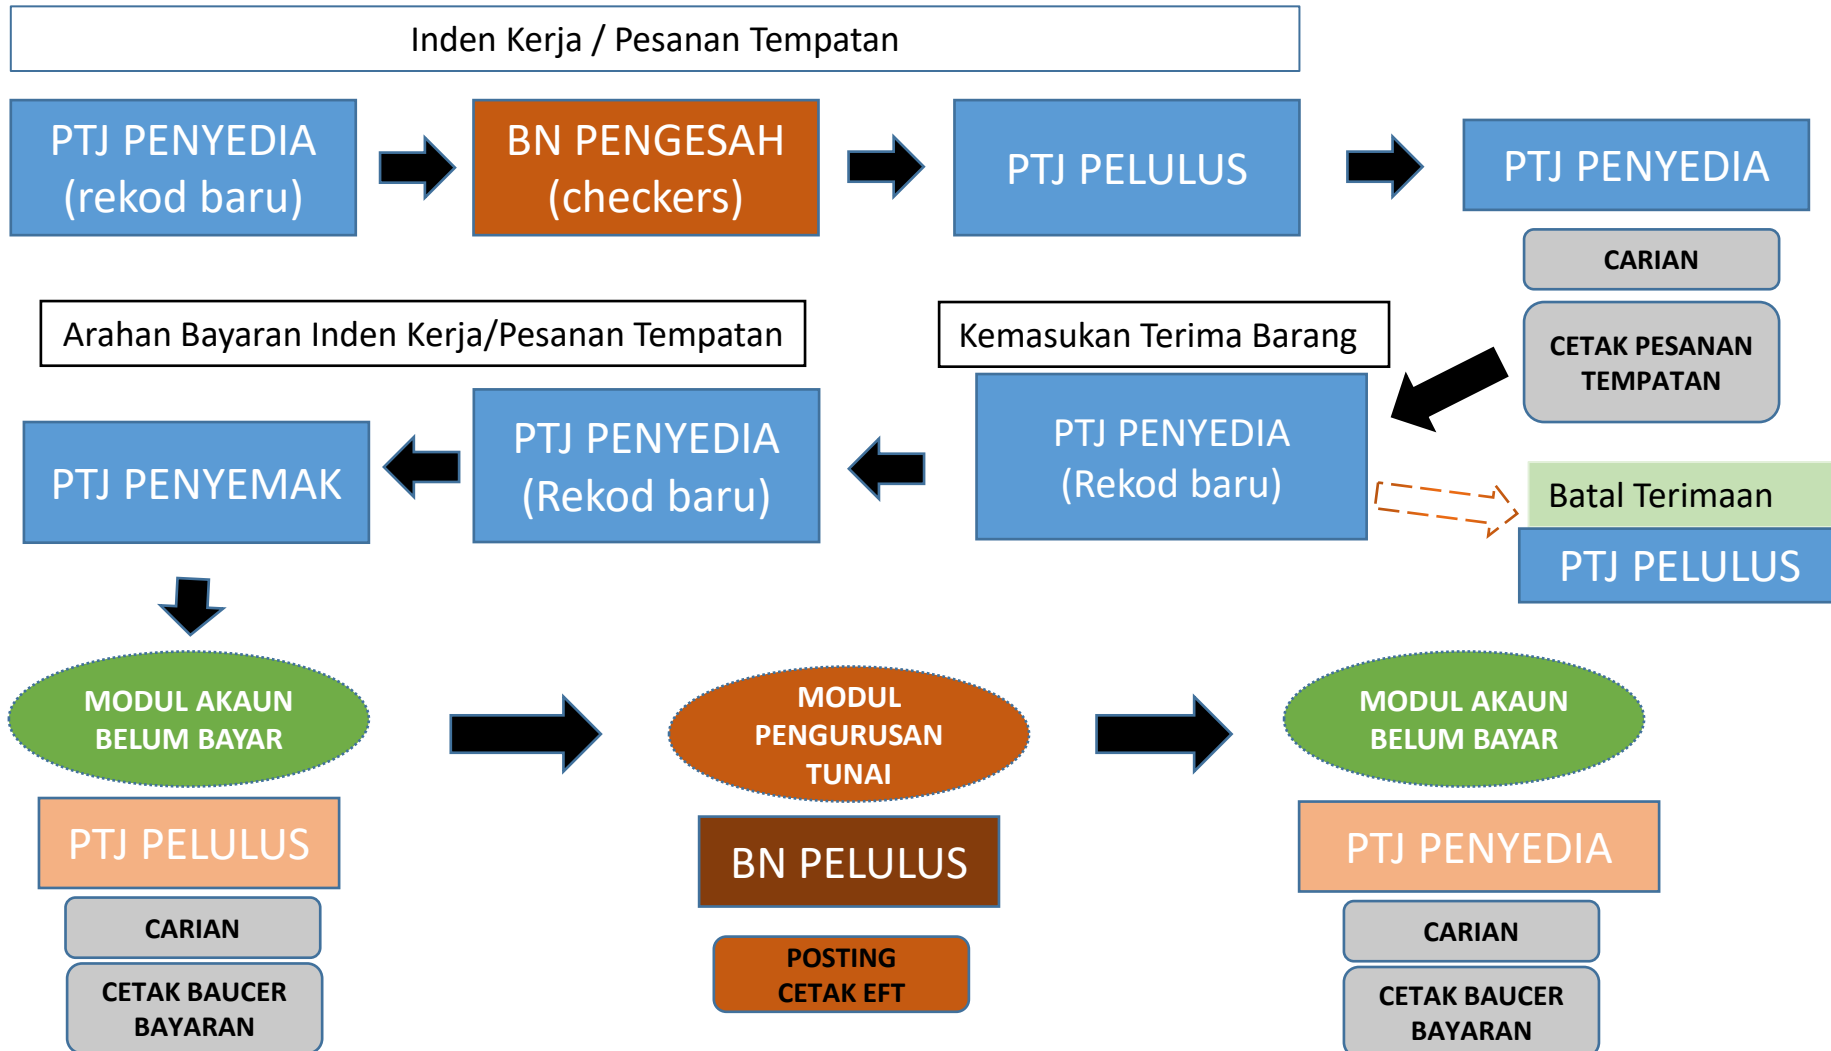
Inden Kerja / Pesanan Tempatan

PTJ PENYEDIA (rekod baru)

BN PENGESAH (checkers)

PTJ PELULUS

PTJ PENYEDIA

CARIAN

CETAK PESANAN TEMPATAN

Arahan Bayaran Inden Kerja/Pesanan Tempatan

Kemasukan Terima Barang

PTJ PENYEMAK

PTJ PENYEDIA (Rekod baru)

PTJ PENYEDIA (Rekod baru)

Batal Terimaan

PTJ PELULUS

MODUL AKAUN BELUM BAYAR

PTJ PELULUS

CARIAN

CETAK BAUCER BAYARAN

MODUL PENGURUSAN TUNAI

BN PELULUS

POSTING CETAK EFT

MODUL AKAUN BELUM BAYAR

PTJ PENYEDIA

CARIAN

CETAK BAUCER BAYARAN